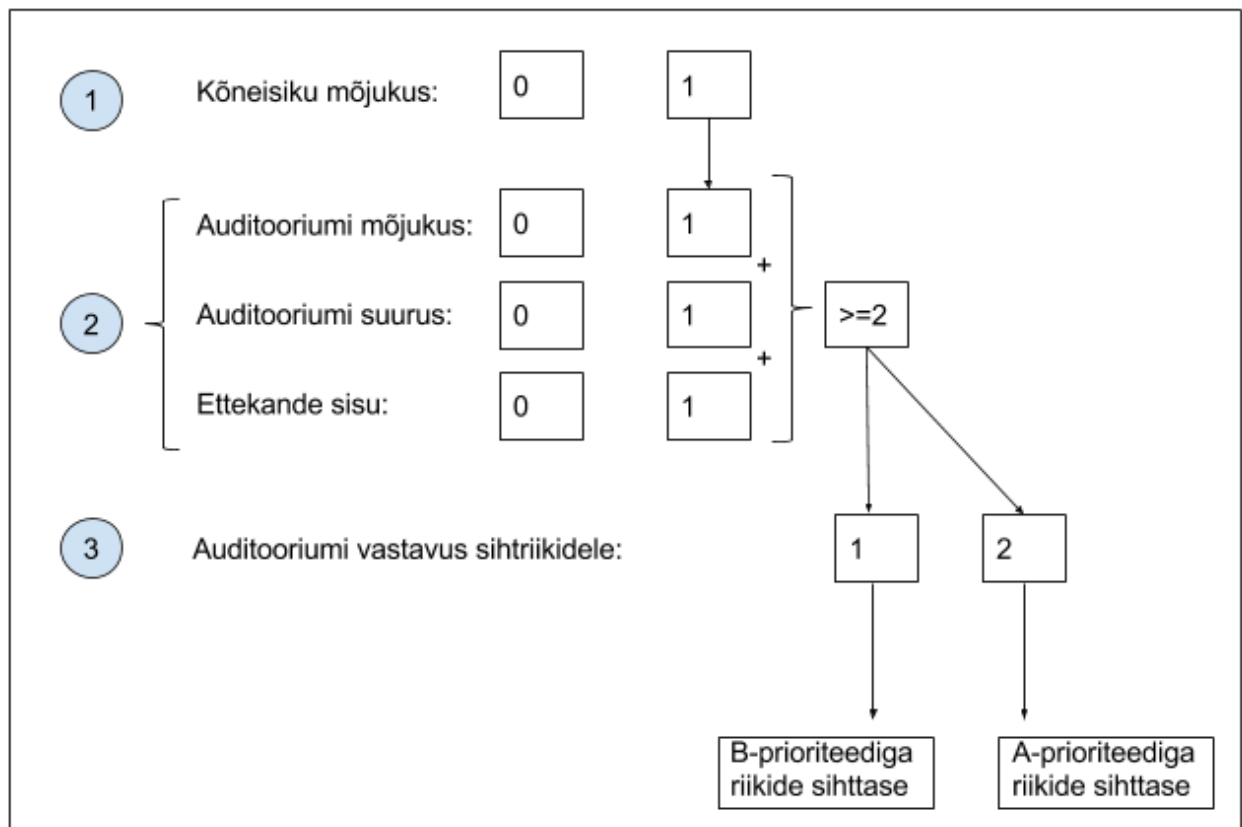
1 Kõneisiku mõjukus: 0 1

2 Auditooriumi mõjukus: 0 1
Auditooriumi suurus: 0 1
Ettekande sisu: 0 1

+
+
>=2

3 Auditooriumi vastavus sihtriikidele: 1 2

B-prioriteediga riikide sihttase

A-prioriteediga riikide sihttase